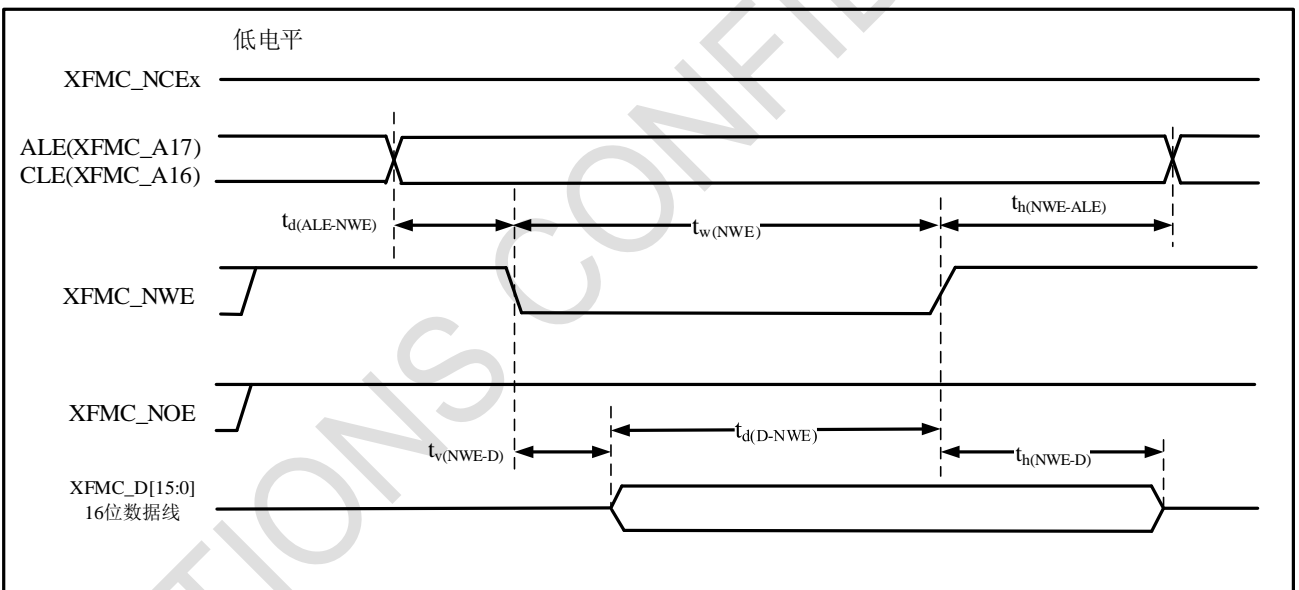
低电平

XFMC_NCEx

ALE(XFMC_A17)
CLE(XFMC_A16)

$t_{d(ALE-NWE)}$

$t_{w(NWE)}$

$t_{h(NWE-ALE)}$

XFMC_NWE

XFMC_NOE

$t_{v(NWE-D)}$

$t_{d(D-NWE)}$

$t_{h(NWE-D)}$

XFMC_D[15:0]
16位数据线

TIONS CONFID